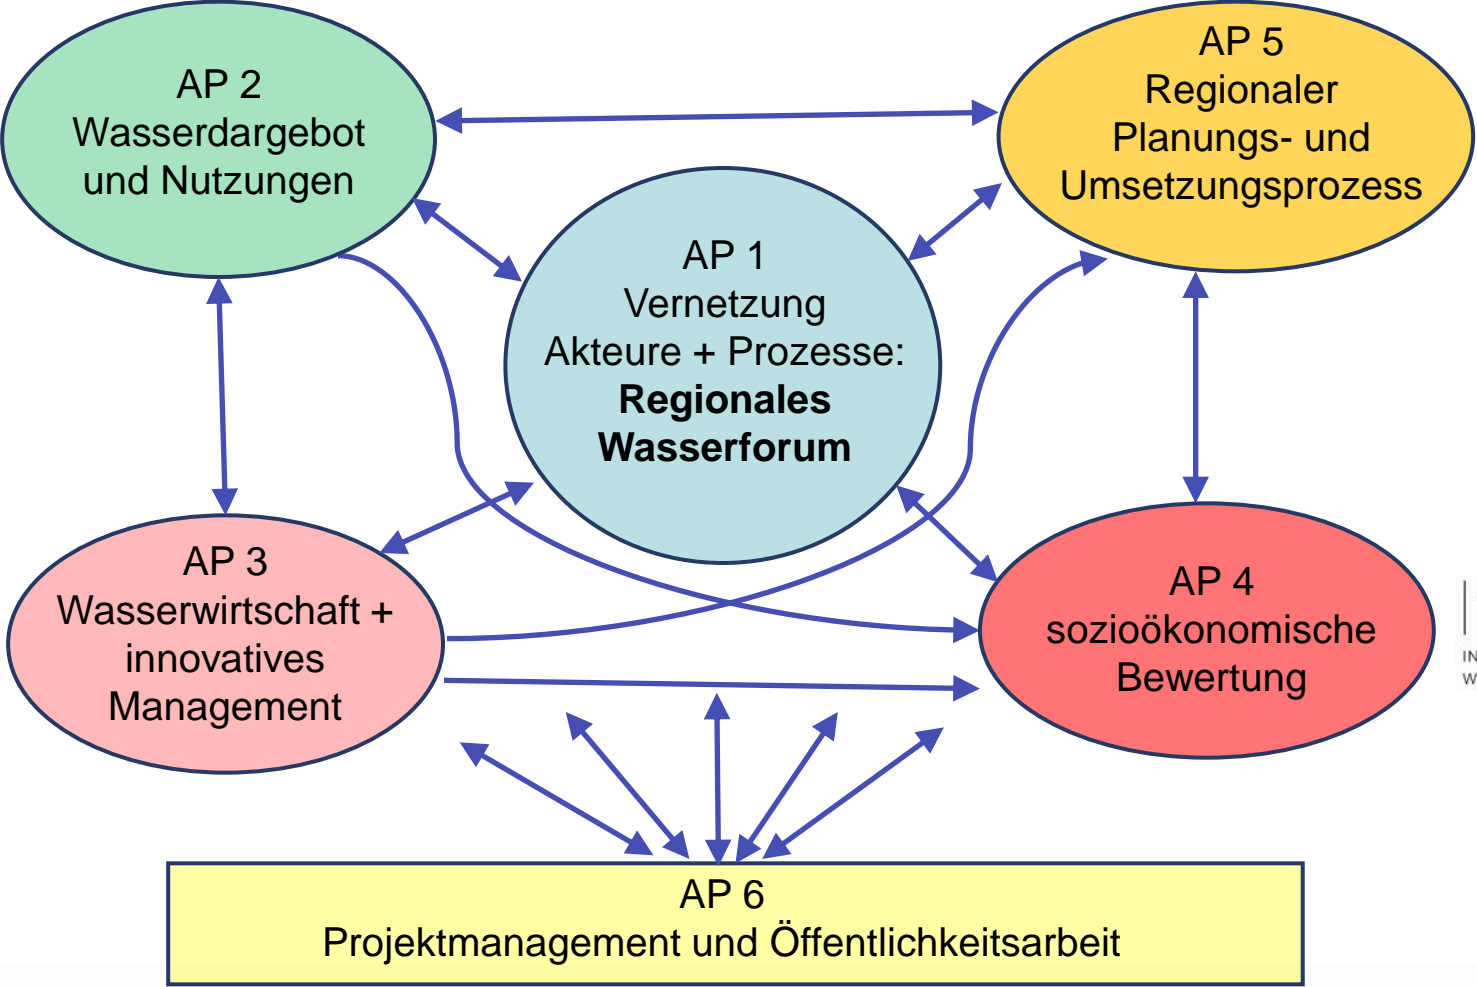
AP 2
Wasserdargebot und Nutzungen

AP 5
Regionaler Planungs- und Umsetzungsprozess

AP 1
Vernetzung Akteure + Prozesse: **Regionales Wasserforum**

AP 3
Wasserwirtschaft + innovatives Management

AP 4
sozioökonomische Bewertung

AP 6
Projektmanagement und Öffentlichkeitsarbeit

IN
W